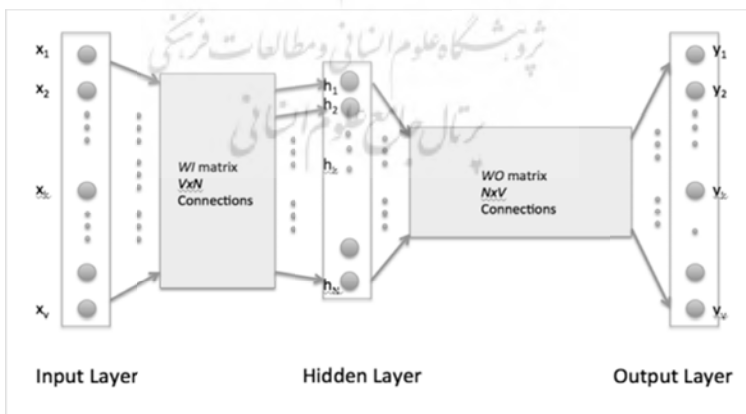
پژوهشگاه علوم انسانی و مطالعات فرهنگی
پرتال جامع علوم انسانی

$x_1$
$x_2$
$x_k$
$x_V$

WI matrix
VxN
Connections

$h_1$
$h_2$
$h_i$
$h_N$

WO matrix
NxV
Connections

$y_1$
$y_2$
$y_j$
$y_V$

Input Layer

Hidden Layer

Output Layer